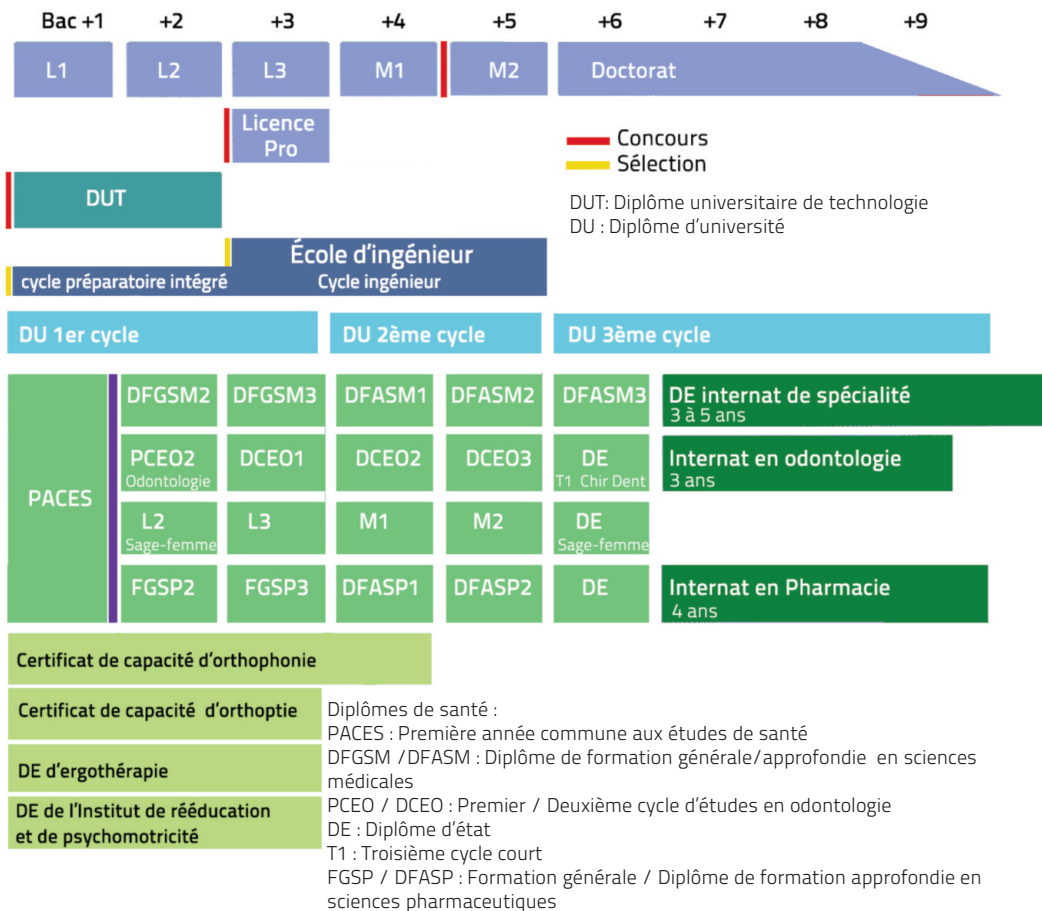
Bac +1 +2 +3 +4 +5 +6 +7 +8 +9

L1 L2 L3 M1 M2 Doctorat

Licence Pro

Concours
Sélection

DUT: Diplôme universitaire de technologie
DU : Diplôme d'université

DUT

École d'ingénieur
cycle préparatoire intégré
Cycle ingénieur

DU 1er cycle
DU 2ème cycle
DU 3ème cycle

PACES

| DFGSM2 | DFGSM3 | DFASM1 | DFASM2 | DFASM3 | DE internat de spécialité 3 à 5 ans |
|---|---|---|---|---|---|
| PCEO2 Odontologie | DCEO1 | DCEO2 | DCEO3 | DE T1 Chir Dent | Internat en odontologie 3 ans |
| L2 Sage-femme | L3 | M1 | M2 | DE Sage-femme | |
| FGSP2 | FGSP3 | DFASP1 | DFASP2 | DE | Internat en Pharmacie 4 ans |

Certificat de capacité d'orthophonie

Certificat de capacité d'orthoptie

DE d'ergothérapie

DE de l'Institut de rééducation et de psychomotricité

Diplômes de santé :
PACES : Première année commune aux études de santé
DFGSM /DFASM : Diplôme de formation générale/approfondie en sciences médicales
PCEO / DCEO : Premier / Deuxième cycle d'études en odontologie
DE : Diplôme d'état
T1 : Troisième cycle court
FGSP / DFASP : Formation générale / Diplôme de formation approfondie en sciences pharmaceutiques